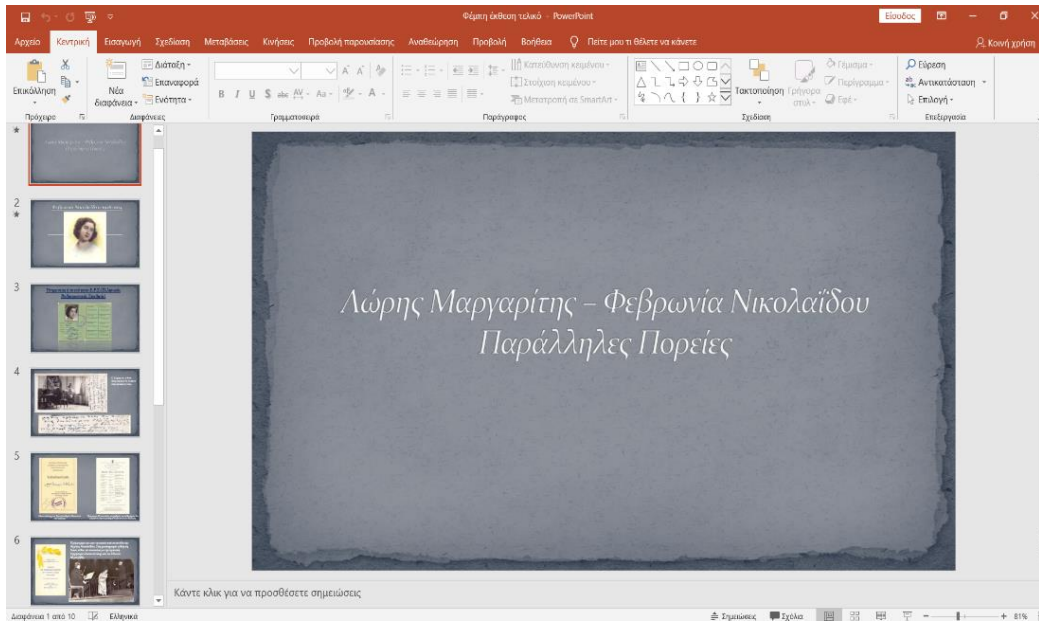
Φέμπη έκθεση τελικό - PowerPoint

Είσοδος

Αρχείο Κεντρική Εισαγωγή Σχεδίαση Μεταβάσεις Κινήσεις Προβολή παρουσίασης Αναθεώρηση Προβολή Βοήθεια Πείτε μου τι θέλετε να κάνετε

Κοινή χρήση

Επικόλληση

Πρόχειρο

Νέα διαφάνεια

Διάταξη

Επαναφορά

Ενότητα

Διαφάνειες

Γραμματοσειρά

Κατεύθυνση κειμένου

Στοίχιση κειμένου

Μετατροπή σε SmartArt

Παράγραφος

Τακτοποίηση

Γρήγορα στυλ

Γέμισμα

Περίγραμμα

Εφέ

Σχέδιαση

Εύρεση

Αντικατάσταση

Επιλογή

Επεξεργασία

1

2

3

4

5

6

Λώρης Μαργαρίτης – Φεβρωνία Νικολαΐδου
Παράλληλες Πορείες

Κάντε κλικ για να προσθέσετε σημειώσεις

Διαφάνεια 1 από 10 Ελληνικά

Σημειώσεις Σχόλια

81%